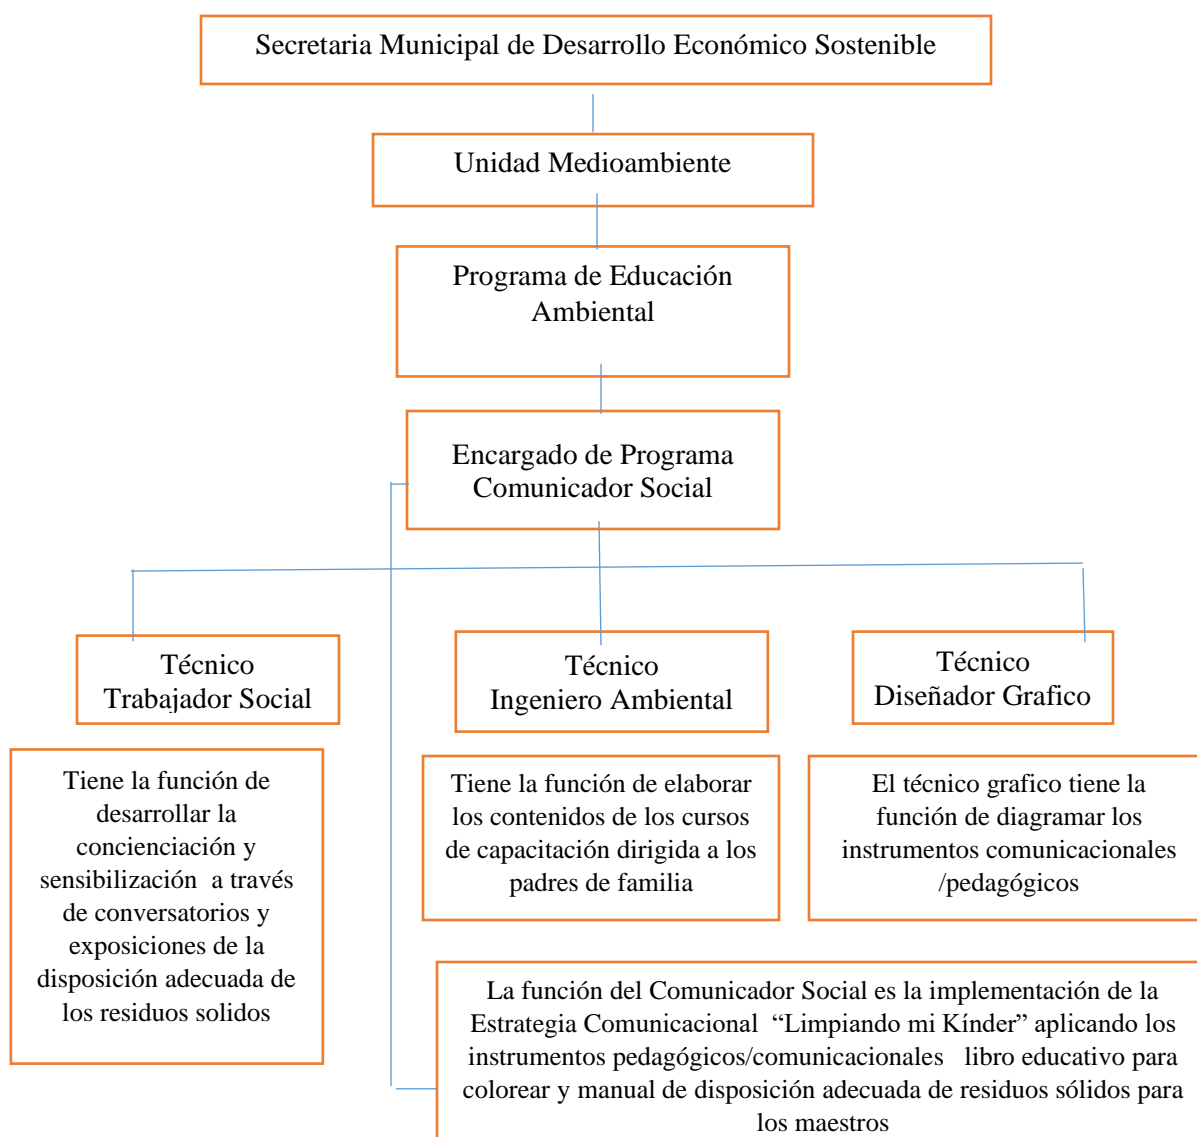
Secretaria Municipal de Desarrollo Económico Sostenible

Unidad Medioambiente

Programa de Educación Ambiental

Encargado de Programa Comunicador Social

Técnico Trabajador Social

Técnico Ingeniero Ambiental

Técnico Diseñador Grafico

Tiene la función de desarrollar la concienciación y sensibilización a través de conversatorios y exposiciones de la disposición adecuada de los residuos solidos

Tiene la función de elaborar los contenidos de los cursos de capacitación dirigida a los padres de familia

El técnico grafico tiene la función de diagramar los instrumentos comunicacionales /pedagógicos

La función del Comunicador Social es la implementación de la Estrategia Comunicacional "Limpiando mi Kínder" aplicando los instrumentos pedagógicos/comunicacionales libro educativo para colorear y manual de disposición adecuada de residuos sólidos para los maestros